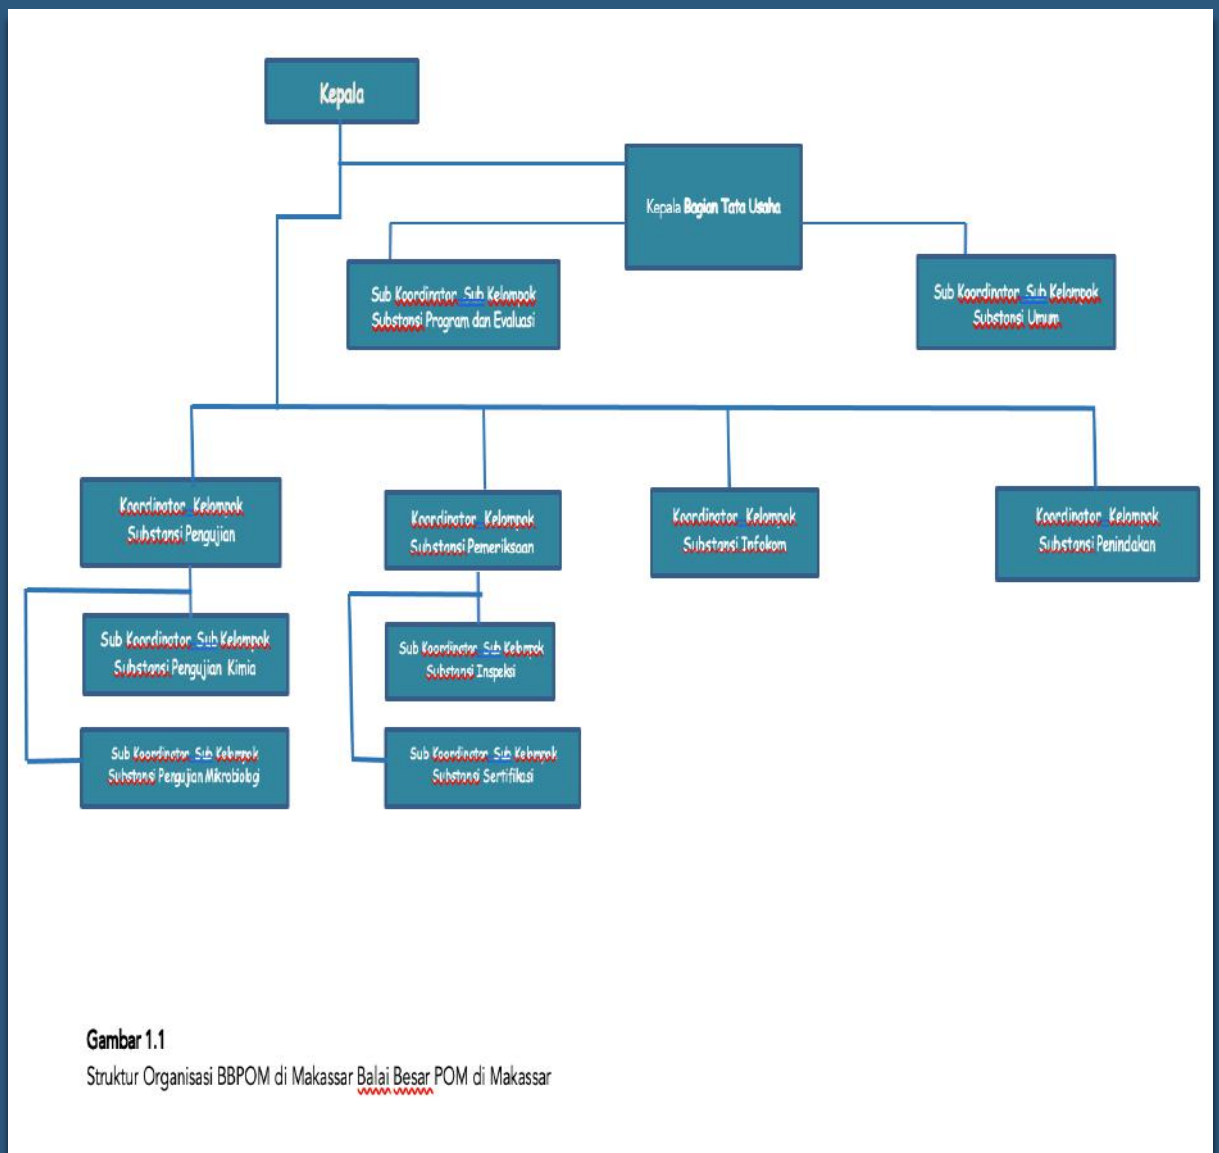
Kepala

Kepala Bagian Tata Usaha

Sub Koordinator Sub Kelompok Substansi Program dan Evaluasi

Sub Koordinator Sub Kelompok Substansi Umum

Koordinator Kelompok Substansi Pengujian

Koordinator Kelompok Substansi Pemeriksaan

Koordinator Kelompok Substansi Infokom

Koordinator Kelompok Substansi Penindakan

Sub Koordinator Sub Kelompok Substansi Pengujian Kimia

Sub Koordinator Sub Kelompok Substansi Pengujian Mikrobiologi

Sub Koordinator Sub Kelompok Substansi Inspeksi

Sub Koordinator Sub Kelompok Substansi Sertifikasi

Gambar 1.1
Struktur Organisasi BBPOM di Makassar Balai Besar POM di Makassar